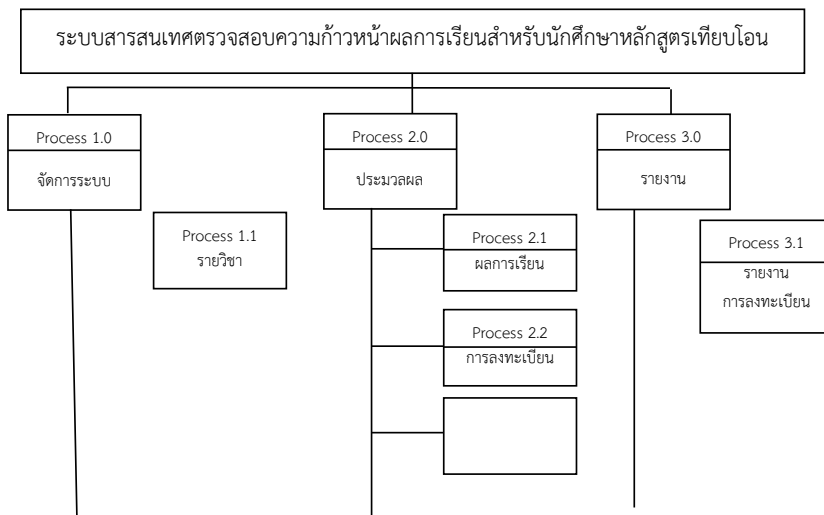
ระบบสารสนเทศตรวจสอบความก้าวหน้าผลการเรียนสำหรับนักศึกษาหลักสูตรเทียบโอน

Process 1.0
จัดการระบบ

Process 1.1
รายวิชา

Process 2.0
ประมวลผล

Process 2.1
ผลการเรียน

Process 2.2
การลงทะเบียน

Process 3.0
รายงาน

Process 3.1
รายงาน
การลงทะเบียน